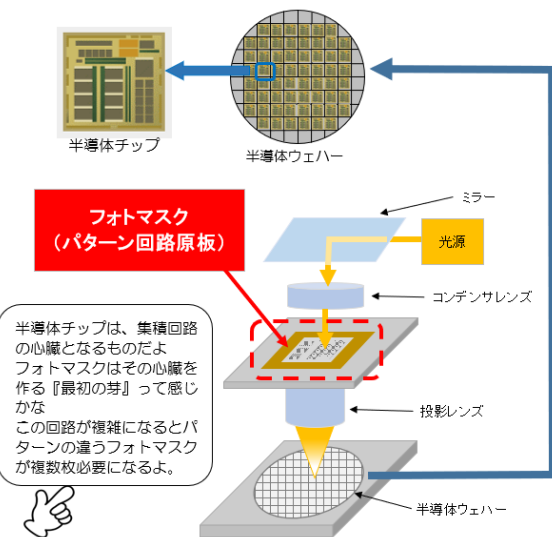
半導体チップ

半導体ウェハー

フォトマスク
（パターン回路原板）

ミラー

光源

コンデンサレンズ

半導体チップは、集積回路の心臓となるものだよ
フォトマスクはその心臓を作る『最初の芽』って感じかな
この回路が複雑になるとパターンの違うフォトマスクが複数枚必要になるよ。

投影レンズ

半導体ウェハー